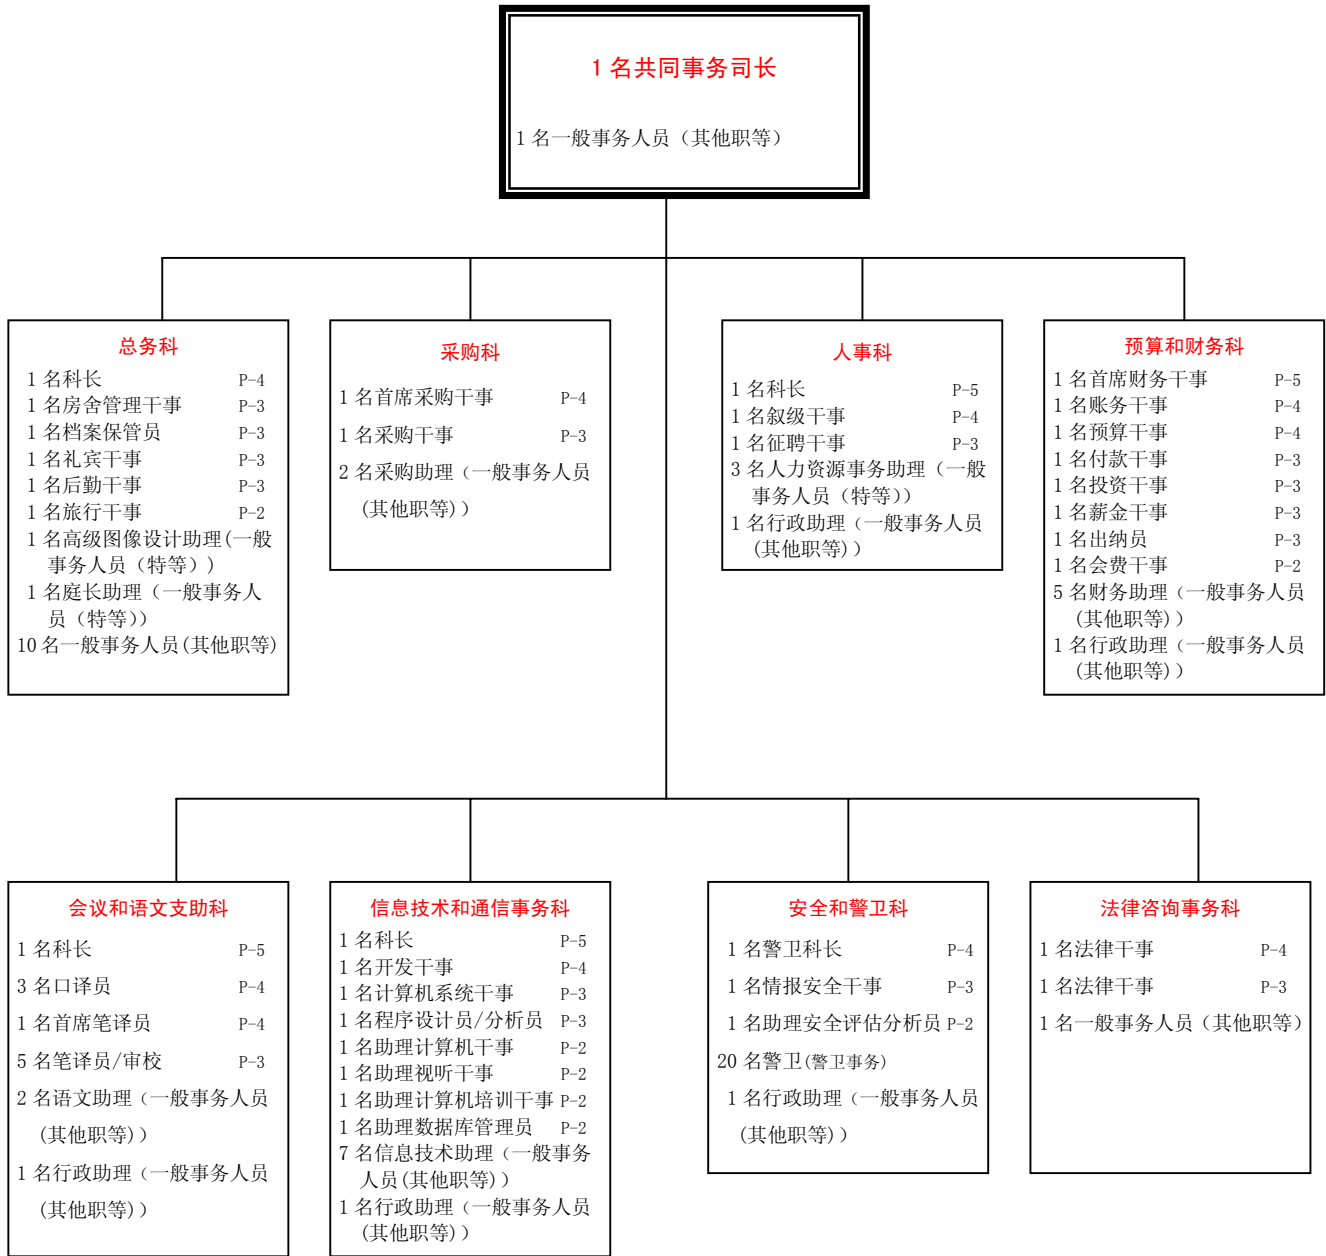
1 名共同事务司长

1 名一般事务人员（其他职等）

总务科

1 名科长 P-4
1 名房舍管理干事 P-3
1 名档案保管员 P-3
1 名礼宾干事 P-3
1 名后勤干事 P-3
1 名旅行干事 P-2
1 名高级图像设计助理(一般事务人员（特等））
1 名庭长助理（一般事务人员（特等））
10 名一般事务人员(其他职等)

采购科

1 名首席采购干事 P-4
1 名采购干事 P-3
2 名采购助理（一般事务人员（其他职等））

人事科

1 名科长 P-5
1 名叙级干事 P-4
1 名征聘干事 P-3
3 名人力资源事务助理（一般事务人员（特等））
1 名行政助理（一般事务人员（其他职等））

预算和财务科

1 名首席财务干事 P-5
1 名账务干事 P-4
1 名预算干事 P-4
1 名付款干事 P-3
1 名投资干事 P-3
1 名薪金干事 P-3
1 名出纳员 P-3
1 名会费干事 P-2
5 名财务助理（一般事务人员（其他职等））
1 名行政助理（一般事务人员（其他职等））

会议和语文支助科

1 名科长 P-5
3 名口译员 P-4
1 名首席笔译员 P-4
5 名笔译员/审校 P-3
2 名语文助理（一般事务人员（其他职等））
1 名行政助理（一般事务人员（其他职等））

信息技术和通信事务科

1 名科长 P-5
1 名开发干事 P-4
1 名计算机系统干事 P-3
1 名程序设计员/分析员 P-3
1 名助理计算机干事 P-2
1 名助理视听干事 P-2
1 名助理计算机培训干事 P-2
1 名助理数据库管理员 P-2
7 名信息技术助理（一般事务人员(其他职等））
1 名行政助理（一般事务人员（其他职等））

安全和警卫科

1 名警卫科长 P-4
1 名情报安全干事 P-3
1 名助理安全评估分析员 P-2
20 名警卫(警卫事务)
1 名行政助理（一般事务人员（其他职等））

法律咨询事务科

1 名法律干事 P-4
1 名法律干事 P-3
1 名一般事务人员（其他职等）